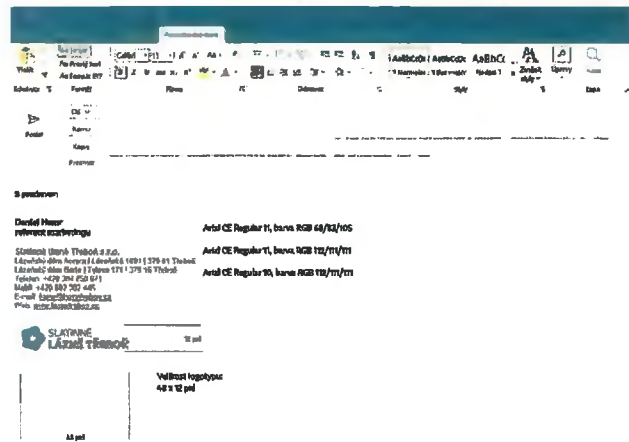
Vložit
Formát
Calibri
11
Písmo
Odstavec
Styly
AaBbCcDc
AaBbCcDc
AaBbC
Zvolit styly
Úpravy

Vložit
Kopie

S pozdravem

Daniel Hovor
referent marketingu

Arial CE Regular 11, barva RGB 68/82/105

Státní Lázně Třeboň s.r.o.
Lázeňský dům Aurora | Lázeňská 1001 | 379 01 Třeboň
Lázeňský dům Bertiny lázně | Tyršova 171 | 379 16 Třeboň
Telefon: +420 384 750 671
Mobil: +420 607 702 445
E-mail: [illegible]
Web: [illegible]

Arial CE Regular 11, barva RGB 112/111/111

Arial CE Regular 10, barva RGB 112/111/111

SLATINNÉ
LÁZNĚ TŘEBOŇ

12 pxl

Velikost logotypu:
45 x 12 pxl

45 pxl